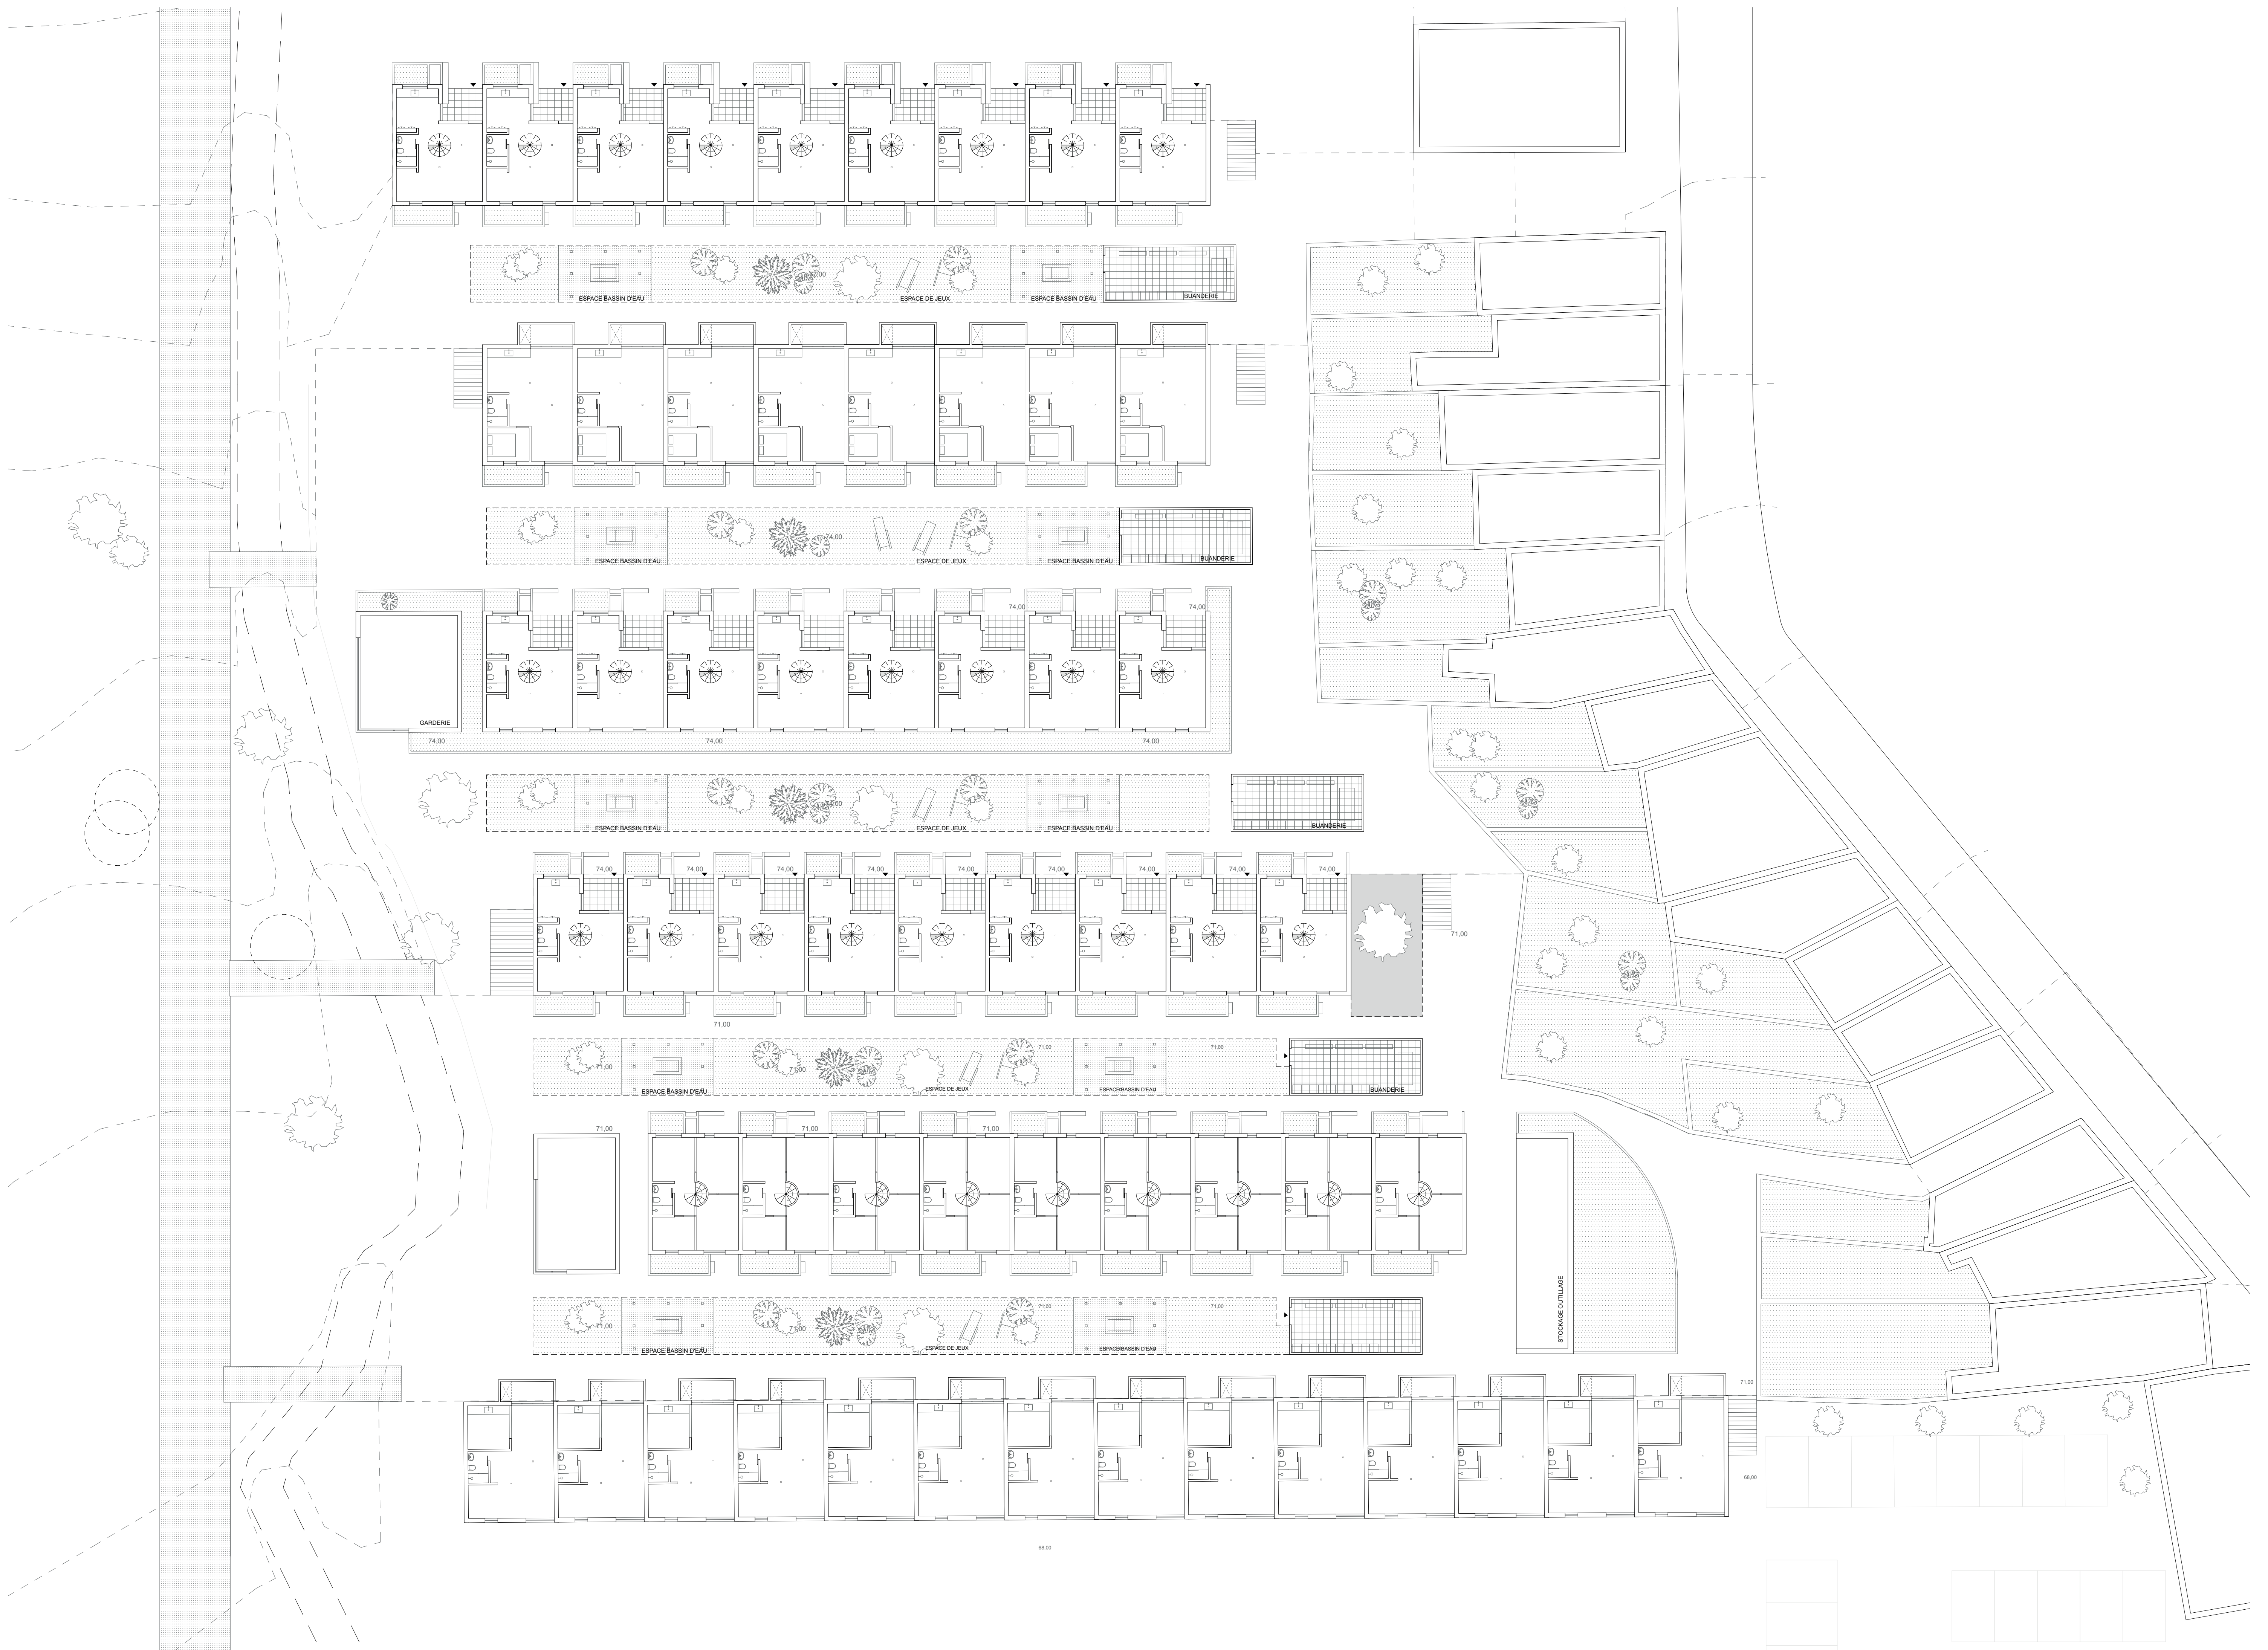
ESPACE BASSIN D'EAU
ESPACE DE JEUX
ESPACE BASSIN D'EAU
BUANDERIE

74,00
ESPACE BASSIN D'EAU
ESPACE DE JEUX
ESPACE BASSIN D'EAU
BUANDERIE

74,00
74,00
GARDERIE
74,00
74,00
74,00

74,00
ESPACE BASSIN D'EAU
ESPACE DE JEUX
ESPACE BASSIN D'EAU
BUANDERIE

74,00
74,00
74,00
74,00
74,00
74,00
74,00
74,00
74,00
71,00
71,00

71,00
71,00
71,00
71,00
ESPACE BASSIN D'EAU
ESPACE DE JEUX
ESPACE BASSIN D'EAU
BUANDERIE

71,00
71,00
71,00

71,00
71,00
71,00
71,00
ESPACE BASSIN D'EAU
ESPACE DE JEUX
ESPACE BASSIN D'EAU

STOCKAGE OUTILLAGE
71,00
68,00
68,00